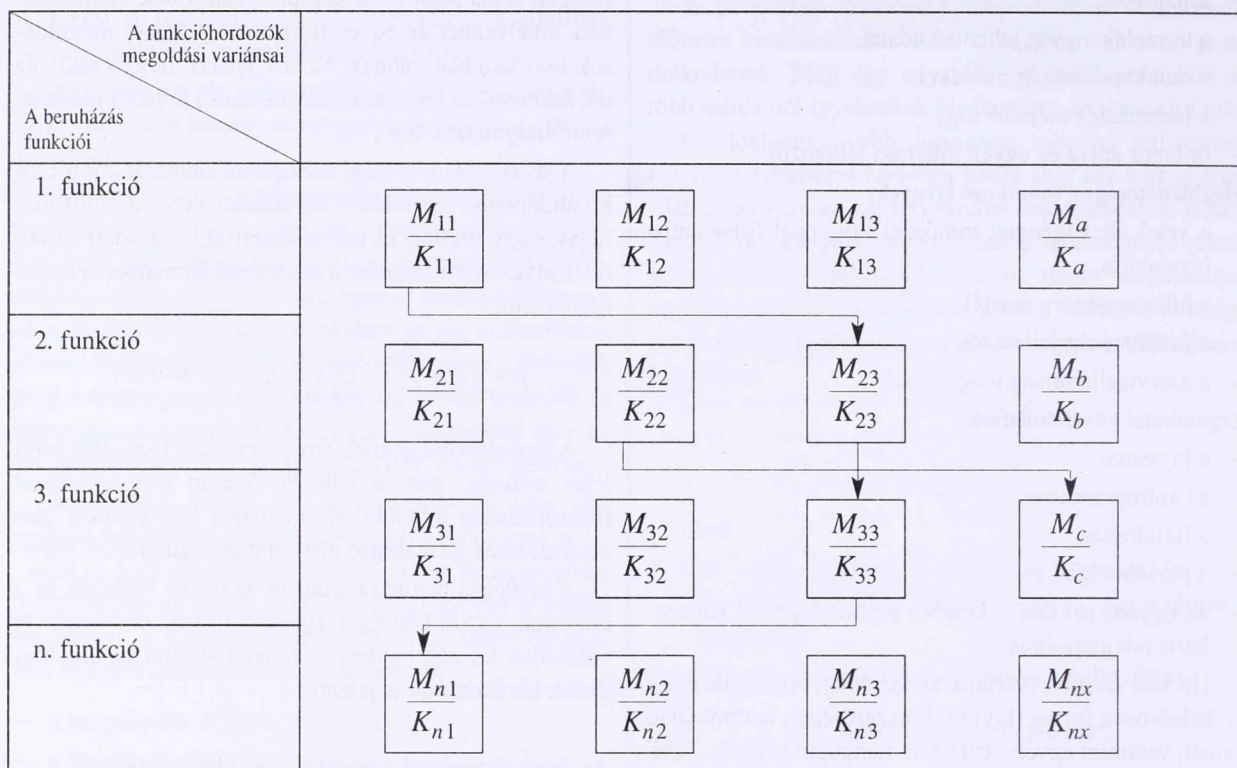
| A beruházás funkciói \ A funkcióhordozók megoldási variánsai | | | | |
|---|---|---|---|---|
| 1. funkció | $\frac{M_{11}}{K_{11}}$ | $\frac{M_{12}}{K_{12}}$ | $\frac{M_{13}}{K_{13}}$ | $\frac{M_a}{K_a}$ |
| 2. funkció | $\frac{M_{21}}{K_{21}}$ | $\frac{M_{22}}{K_{22}}$ | $\frac{M_{23}}{K_{23}}$ | $\frac{M_b}{K_b}$ |
| 3. funkció | $\frac{M_{31}}{K_{31}}$ | $\frac{M_{32}}{K_{32}}$ | $\frac{M_{33}}{K_{33}}$ | $\frac{M_c}{K_c}$ |
| n. funkció | $\frac{M_{n1}}{K_{n1}}$ | $\frac{M_{n2}}{K_{n2}}$ | $\frac{M_{n3}}{K_{n3}}$ | $\frac{M_{nx}}{K_{nx}}$ |